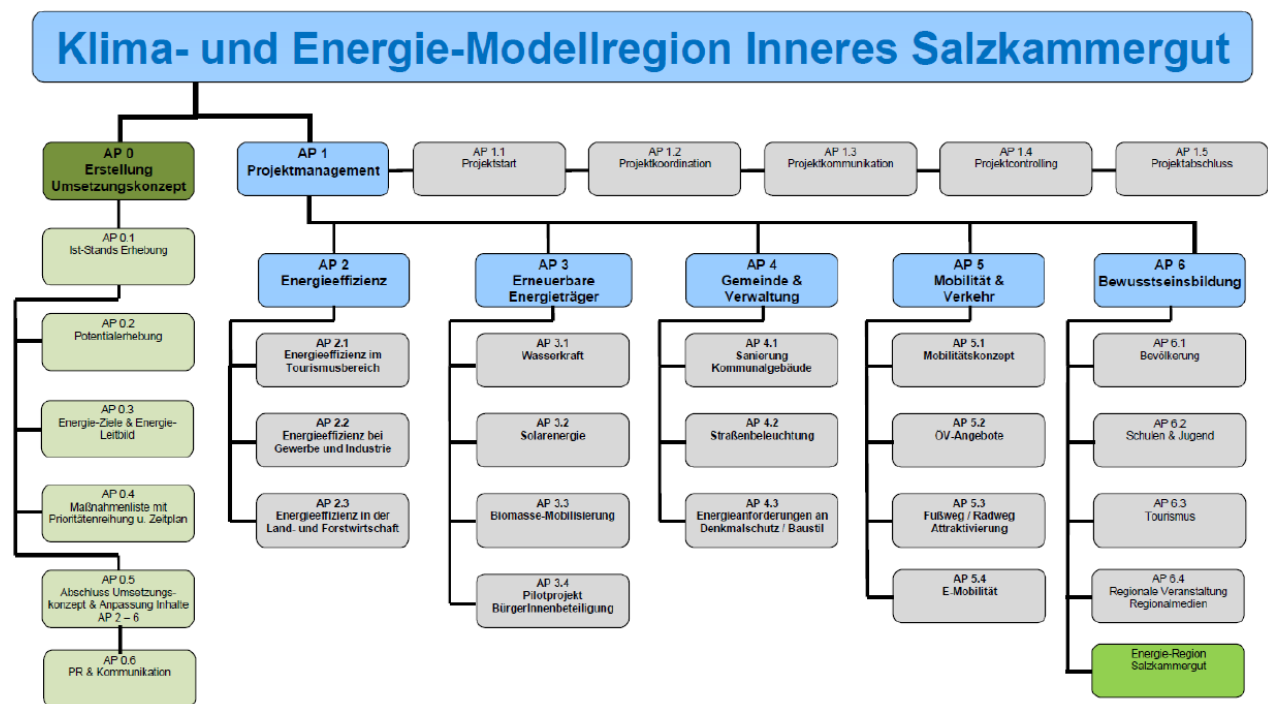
Klima- und Energie-Modellregion Inneres Salzkammergut

AP 0
Erstellung
Umsetzungskonzept

AP 0.1
Ist-Stands Erhebung

AP 0.2
Potentialerhebung

AP 0.3
Energie-Ziele & Energie-Leitbild

AP 0.4
Maßnahmenliste mit Prioritätenreihung u. Zeitplan

AP 0.5
Abschluss Umsetzungskonzept & Anpassung Inhalte AP 2 – 6

AP 0.6
PR & Kommunikation

AP 1
Projektmanagement

AP 1.1
Projektstart

AP 1.2
Projektkoordination

AP 1.3
Projektkommunikation

AP 1.4
Projektcontrolling

AP 1.5
Projektabschluss

AP 2
Energieeffizienz

AP 2.1
Energieeffizienz im Tourismusbereich

AP 2.2
Energieeffizienz bei Gewerbe und Industrie

AP 2.3
Energieeffizienz in der Land- und Forstwirtschaft

AP 3
Erneuerbare Energieträger

AP 3.1
Wasserkraft

AP 3.2
Solarenergie

AP 3.3
Biomasse-Mobilisierung

AP 3.4
Pilotprojekt BürgerInnenbeteiligung

AP 4
Gemeinde & Verwaltung

AP 4.1
Sanierung Kommunalgebäude

AP 4.2
Straßenbeleuchtung

AP 4.3
Energieanforderungen an Denkmalschutz / Baustil

AP 5
Mobilität & Verkehr

AP 5.1
Mobilitätskonzept

AP 5.2
ÖV-Angebote

AP 5.3
Fußweg / Radweg Attraktivierung

AP 5.4
E-Mobilität

AP 6
Bewusstseinsbildung

AP 6.1
Bevölkerung

AP 6.2
Schulen & Jugend

AP 6.3
Tourismus

AP 6.4
Regionale Veranstaltung Regionalmedien

Energie-Region Salzkammergut